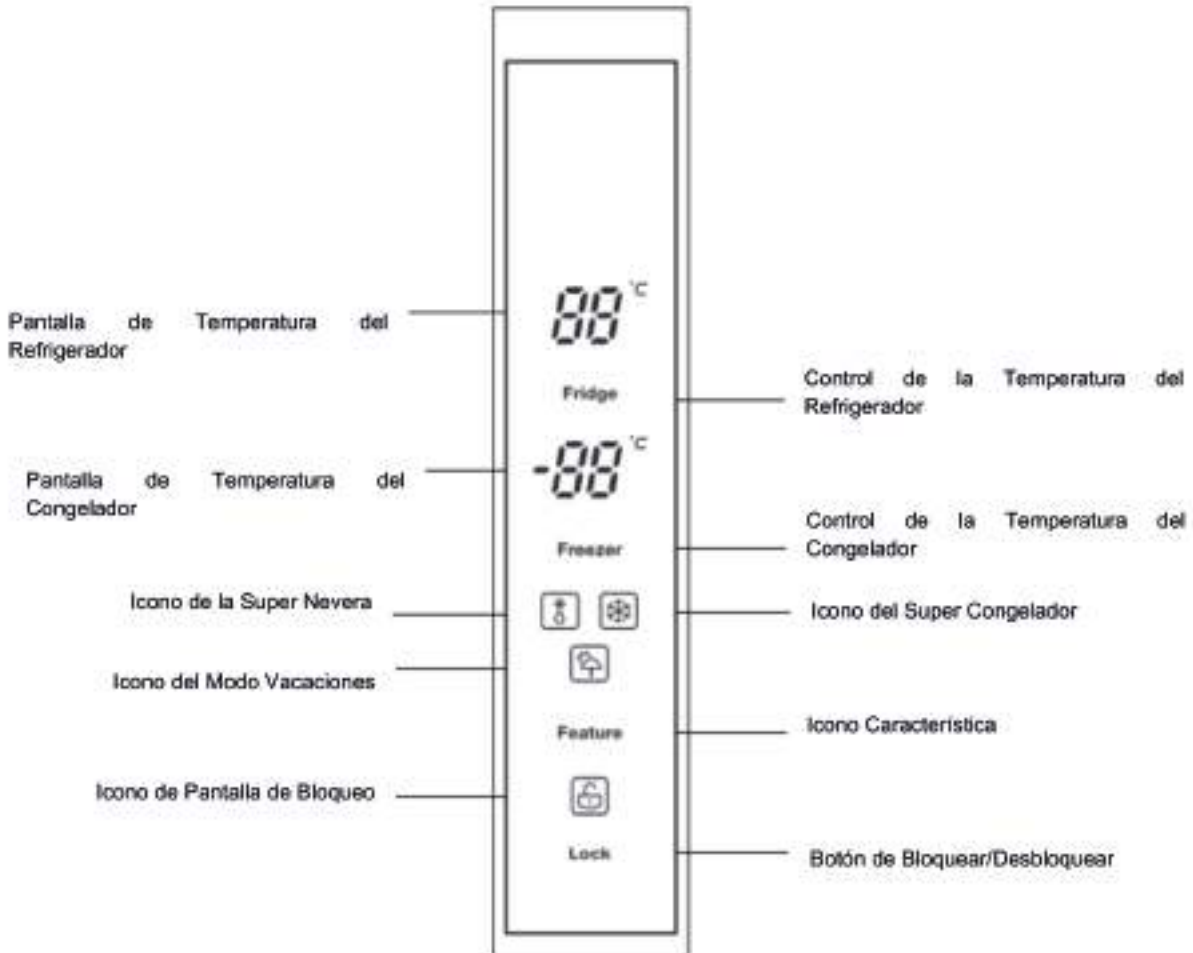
Pantalla de Temperatura del Refrigerador

88 °C

Fridge

Control de la Temperatura del Refrigerador

Pantalla de Temperatura del Congelador

-88 °C

Control de la Temperatura del Congelador

Freezer

Icono de la Super Nevera

Icono del Super Congelador

Icono del Modo Vacaciones

Feature

Icono Característica

Icono de Pantalla de Bloqueo

Lock

Botón de Bloquear/Desbloquear